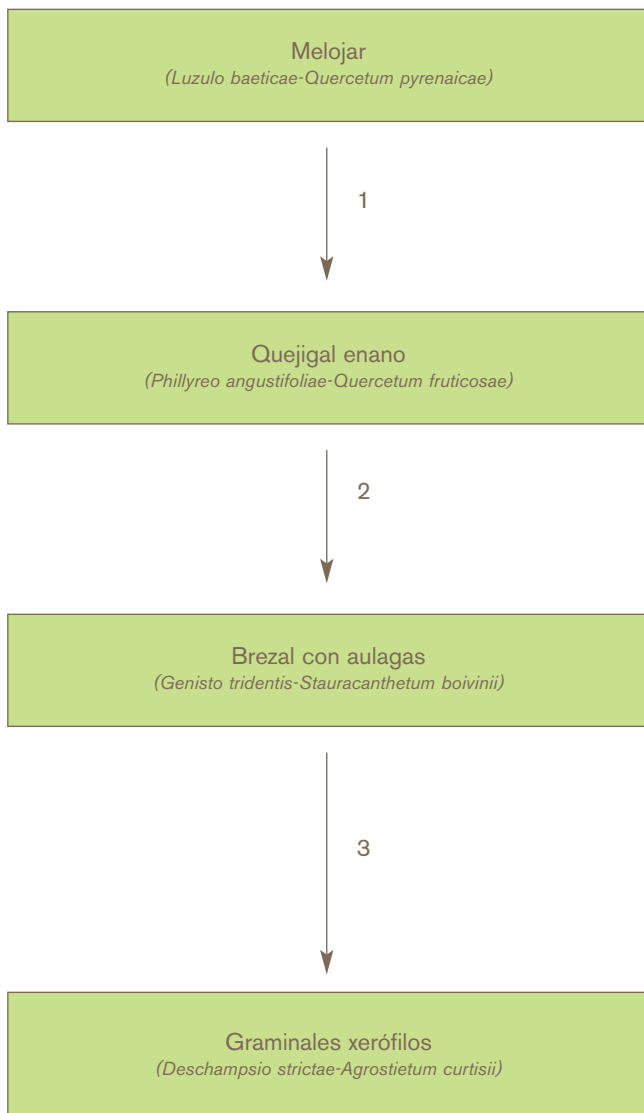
Melojar
(Luzulo baeticae-Quercetum pyrenaicae)

1

Quejigal enano
(Phillyreo angustifoliae-Quercetum fruticosae)

2

Brezal con aulagas
(Genisto tridentis-Stauracanthetum boivinii)

3

Graminales xerófilos
(Deschampsio strictae-Agrostietum curtisii)